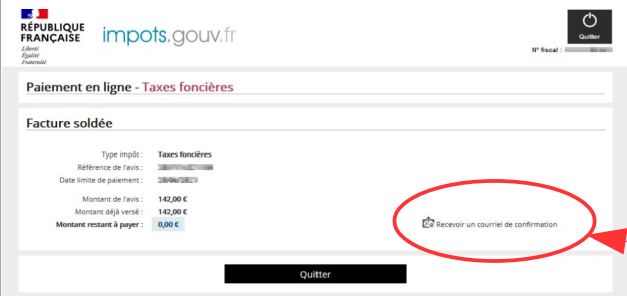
RÉPUBLIQUE FRANÇAISE
Liberté
Égalité
Fraternité

impots.gouv.fr

Quitter

N° fiscal : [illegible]

Paiement en ligne - Taxes foncières

Facture soldée

Type impôt : Taxes foncières
Référence de l'avis : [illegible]
Date limite de paiement : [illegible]

Montant de l'avis : 142,00 €
Montant déjà versé : 142,00 €
Montant restant à payer : 0,00 €

Recevoir un courriel de confirmation

Quitter